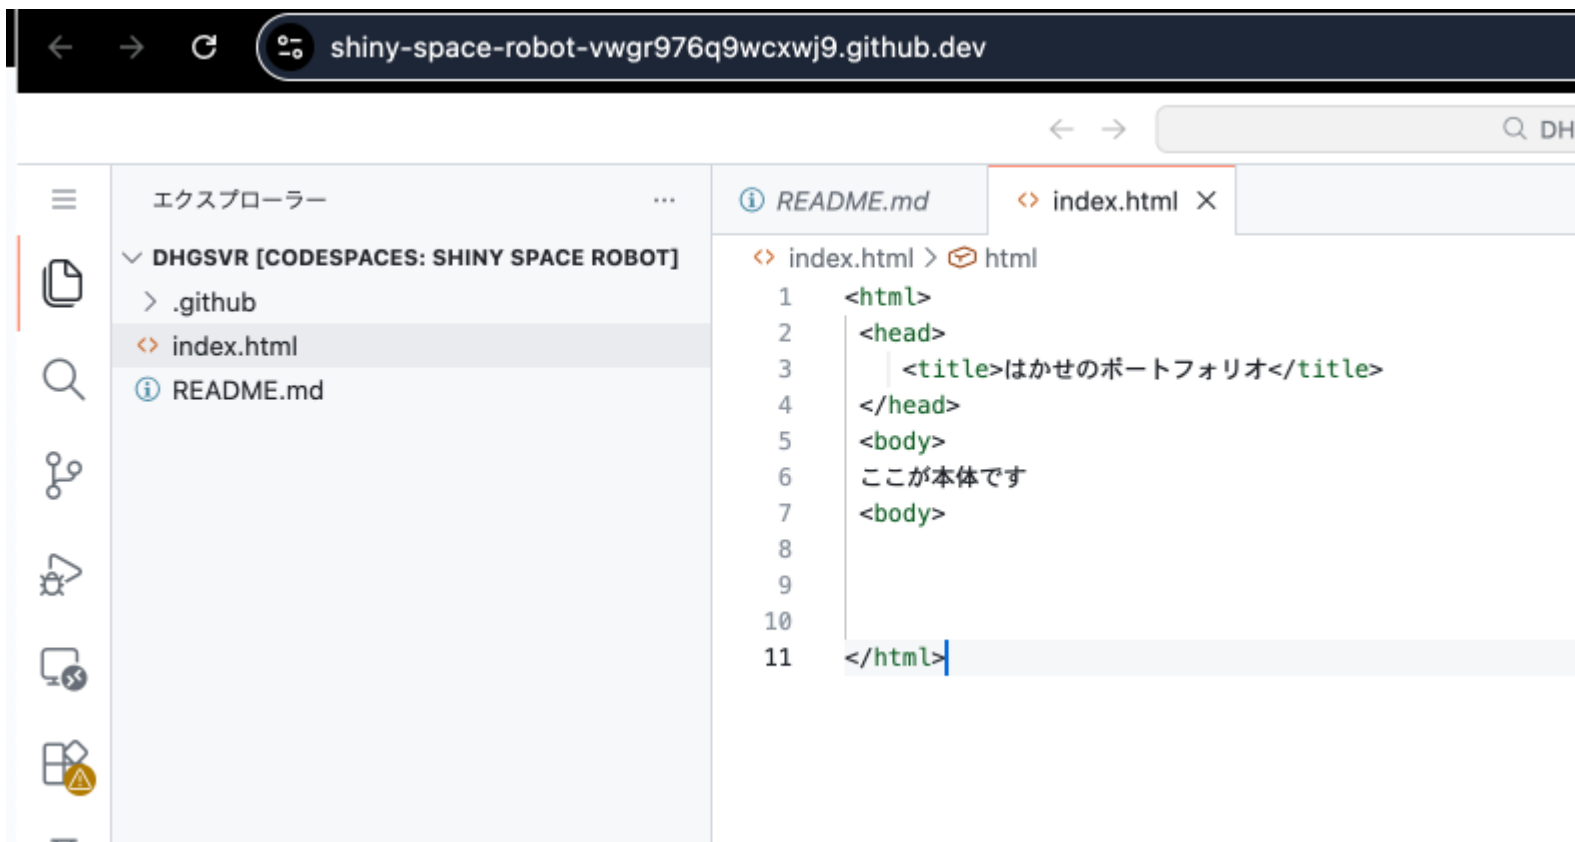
shiny-space-robot-vwgr976q9wcxwj9.github.dev

DH

エクスプローラー ...

DHGSVR [CODESPACES: SHINY SPACE ROBOT]

.github

index.html

README.md

README.md

index.html

index.html > html

1 <html>
2 <head>
3 <title>はかせのポートフォリオ</title>
4 </head>
5 <body>
6 ここが本体です
7 <body>
8
9
10
11 </html>